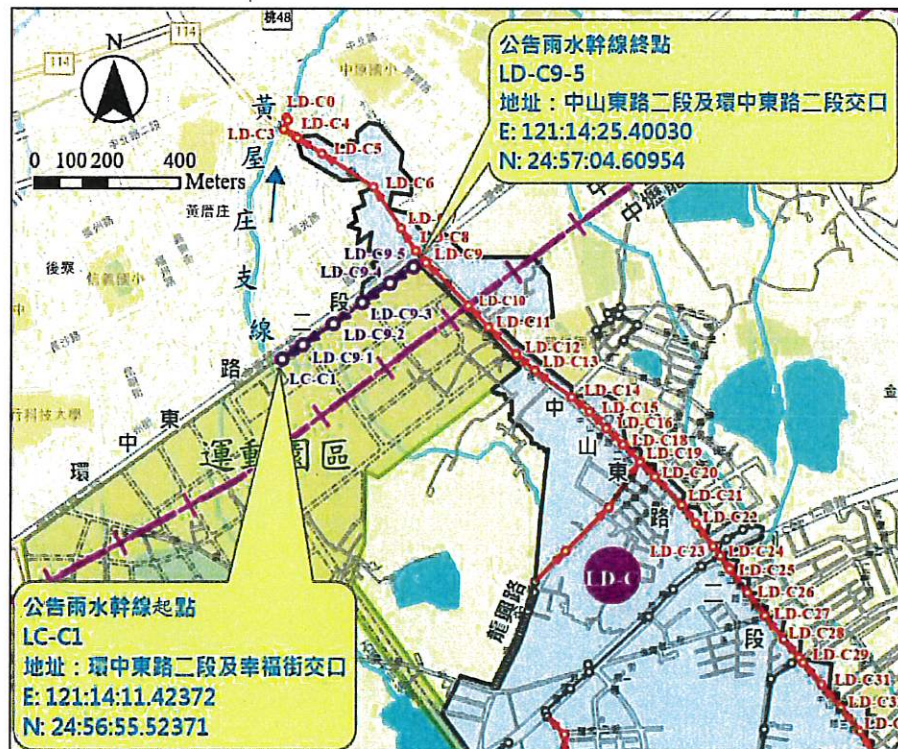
桃48

114

114

N

0 100 200 400
Meters

公告雨水幹線終點
LD-C9-5
地址：中山東路二段及環中東路二段交口
E: 121:14:25.40030
N: 24:57:04.60954

黃屋庄支線

LD-C0
LD-C3
LD-C4
LD-C5
LD-C6
LD-C7
LD-C8
LD-C9
LD-C9-5
LD-C9-4
LD-C9-3
LD-C9-2
LD-C9-1
LC-C1
LD-C10
LD-C11
LD-C12
LD-C13
LD-C14
LD-C15
LD-C16
LD-C18
LD-C19
LD-C20
LD-C21
LD-C22
LD-C23
LD-C24
LD-C25
LD-C26
LD-C27
LD-C28
LD-C29
LD-C31
LD-C3
LD-C
LD-C

黃居庄
後寮
中壢服
環中東路二段
運動園區
中山東路二段
龍興路
行科技大學

公告雨水幹線起點
LC-C1
地址：環中東路二段及幸福街交口
E: 121:14:11.42372
N: 24:56:55.52371